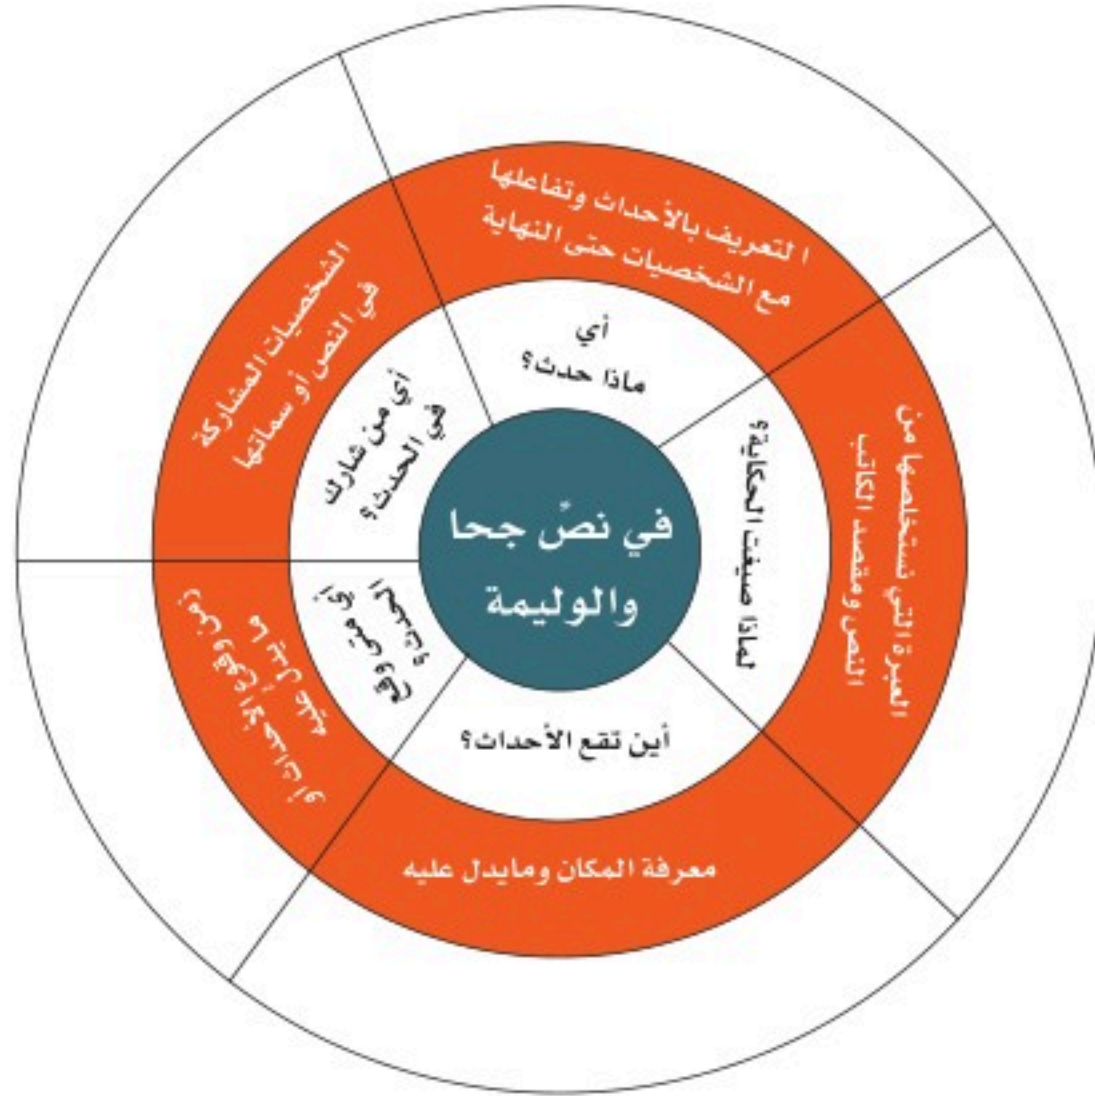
في نصّ جحا والوليمة

أي
ماذا حدث؟

التعريف بالأحداث وتفاعلها مع الشخصيات حتى النهاية

لماذا صيغت الحكاية؟

العبرة التي نستخلصها من النص ومقصد الكاتب

أين تقع الأحداث؟

معرفة المكان ومايدل عليه

أي متى وقع الحدث؟

(زمن وقوع الأحداث) وما يدل عليه

أي من شارك في الحدث؟

الشخصيات المشاركة في النص أو سماتها